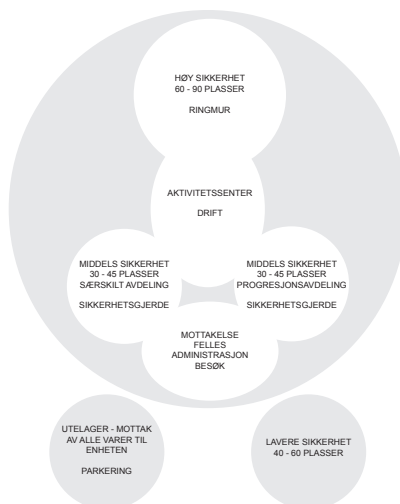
HØY SIKKERHET
60 - 90 PLASSER

RINGMUR

AKTIVITETSSENTER

DRIFT

MIDDELS SIKKERHET
30 - 45 PLASSER
SÆRSKILT AVDELING

SIKKERHETSGJERDE

MIDDELS SIKKERHET
30 - 45 PLASSER
PROGRESJONSAVDELING

SIKKERHETSGJERDE

MOTTAKELSE
FELLES
ADMINISTRASJON
BESØK

UTELAGER - MOTTAK
AV ALLE VARER TIL
ENHETEN

PARKERING

LAVERE SIKKERHET
40 - 60 PLASSER